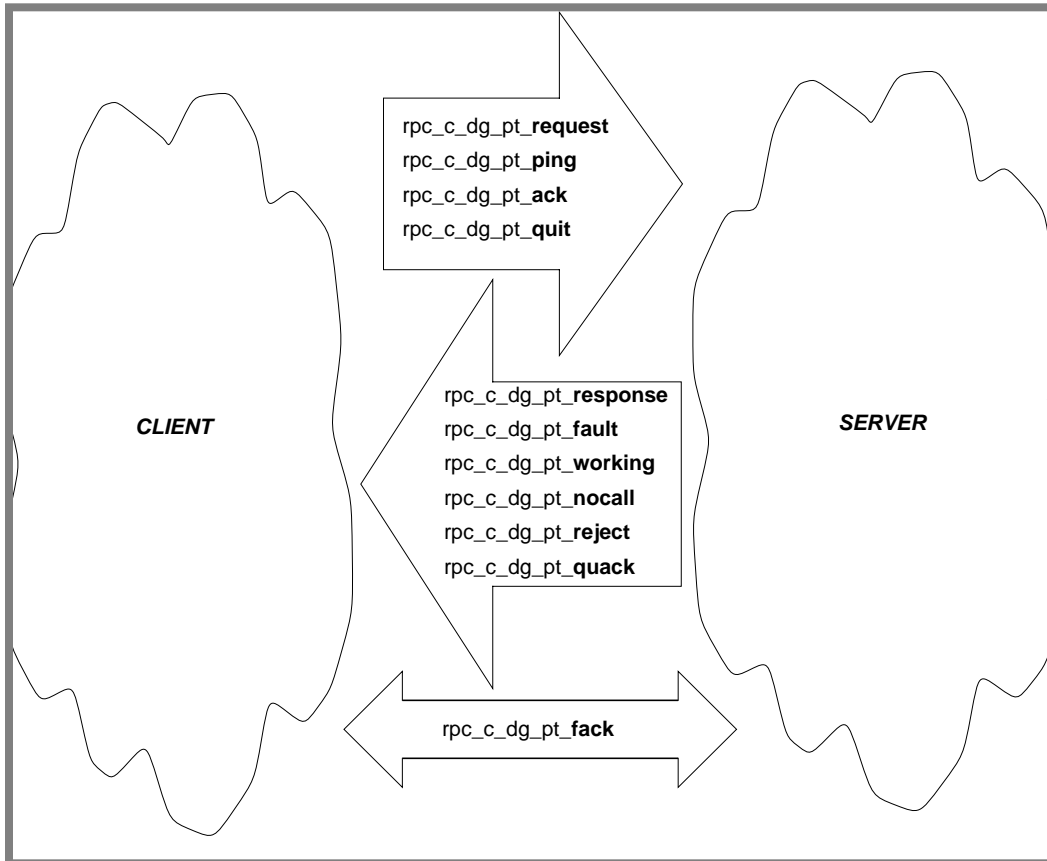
rpc_c_dg_pt_**request**
rpc_c_dg_pt_**ping**
rpc_c_dg_pt_**ack**
rpc_c_dg_pt_**quit**

***CLIENT***

rpc_c_dg_pt_**response**
rpc_c_dg_pt_**fault**
rpc_c_dg_pt_**working**
rpc_c_dg_pt_**nocall**
rpc_c_dg_pt_**reject**
rpc_c_dg_pt_**quack**

***SERVER***

rpc_c_dg_pt_**fack**